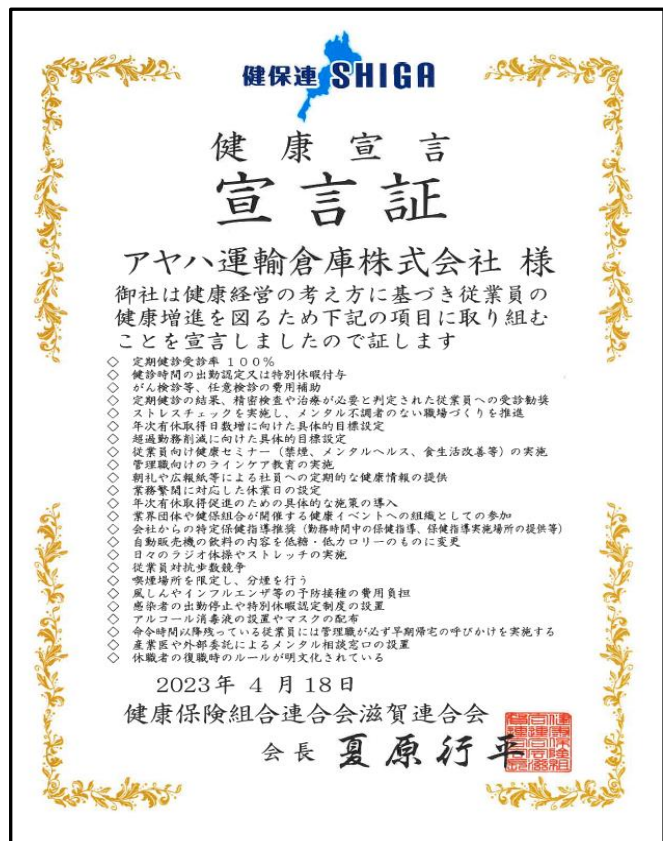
健保連SHIGA

健康宣言

宣言証

アヤハ運輸倉庫株式会社 様

御社は健康経営の考え方に基づき従業員の健康増進を図るため下記の項目に取り組むことを宣言しましたので証します

◇ 定期健診受診率 100%
◇ 健診時間の出勤認定又は特別休暇付与
◇ がん検診等、任意検診の費用補助
◇ 定期健診の結果、精密検査や治療が必要と判定された従業員への受診勧奨
◇ ストレスチェックを実施し、メンタル不調者のない職場づくりを推進
◇ 年次有休取得日数増に向けた具体的目標設定
◇ 超過勤務削減に向けた具体的目標設定
◇ 従業員向け健康セミナー(禁煙、メンタルヘルス、食生活改善等)の実施
◇ 管理職向けのラインケア教育の実施
◇ 朝礼や広報紙等による社員への定期的な健康情報の提供
◇ 業務繁閑に対応した休業日の設定
◇ 年次有休取得促進のための具体的な施策の導入
◇ 業界団体や健保組合が開催する健康イベントへの組織としての参加
◇ 会社からの特定保健指導推奨(勤務時間中の保健指導、保健指導実施場所の提供等)
◇ 自動販売機の飲料の内容を低糖・低カロリーのものに変更
◇ 日々のラジオ体操やストレッチの実施
◇ 従業員対抗歩数競争
◇ 喫煙場所を限定し、分煙を行う
◇ 風しんやインフルエンザ等の予防接種の費用負担
◇ 感染者の出勤停止や特別休暇認定制度の設置
◇ アルコール消毒液の設置やマスクの配布
◇ 命令時間以降残っている従業員には管理職が必ず早期帰宅の呼びかけを実施する
◇ 産業医や外部委託によるメンタル相談窓口の設置
◇ 休職者の復職時のルールが明文化されている

2023年 4月18日

健康保険組合連合会滋賀連合会

会長 夏原行平

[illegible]